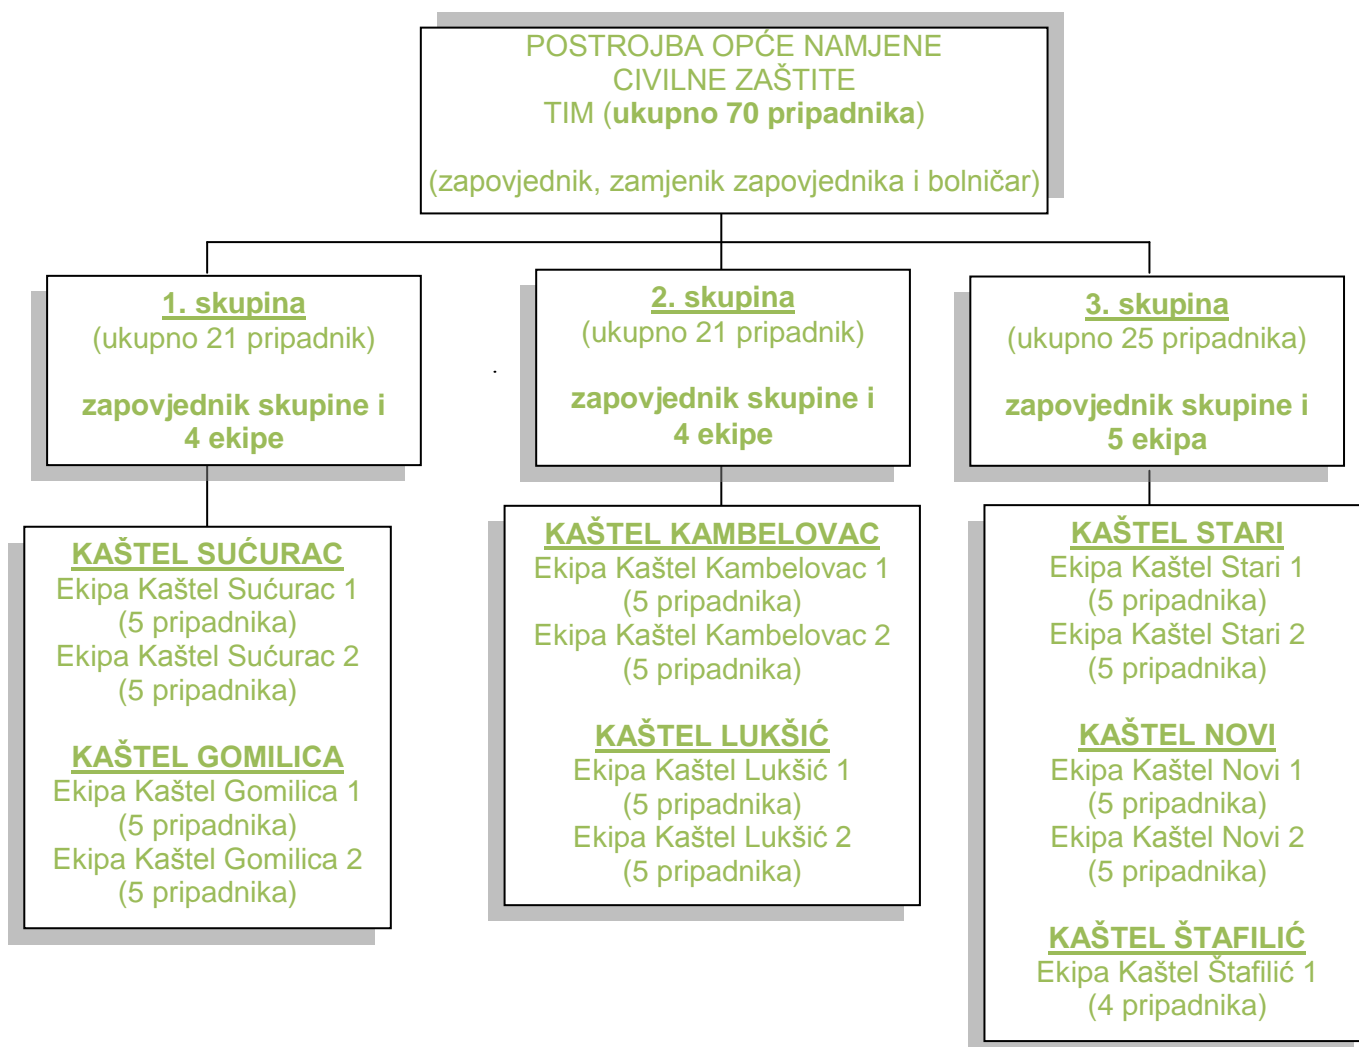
POSTROJBA OPĆE NAMJENE
CIVILNE ZAŠTITE
TIM (**ukupno 70 pripadnika**)

(zapovjednik, zamjenik zapovjednika i bolničar)

**1. skupina**
(ukupno 21 pripadnik)

**zapovjednik skupine i 4 ekipe**

**2. skupina**
(ukupno 21 pripadnik)

**zapovjednik skupine i 4 ekipe**

**3. skupina**
(ukupno 25 pripadnika)

**zapovjednik skupine i 5 ekipa**

**KAŠTEL SUĆURAC**
Ekipa Kaštel Sućurac 1
(5 pripadnika)
Ekipa Kaštel Sućurac 2
(5 pripadnika)

**KAŠTEL GOMILICA**
Ekipa Kaštel Gomilica 1
(5 pripadnika)
Ekipa Kaštel Gomilica 2
(5 pripadnika)

**KAŠTEL KAMBELOVAC**
Ekipa Kaštel Kambelovac 1
(5 pripadnika)
Ekipa Kaštel Kambelovac 2
(5 pripadnika)

**KAŠTEL LUKŠIĆ**
Ekipa Kaštel Lukšić 1
(5 pripadnika)
Ekipa Kaštel Lukšić 2
(5 pripadnika)

**KAŠTEL STARI**
Ekipa Kaštel Stari 1
(5 pripadnika)
Ekipa Kaštel Stari 2
(5 pripadnika)

**KAŠTEL NOVI**
Ekipa Kaštel Novi 1
(5 pripadnika)
Ekipa Kaštel Novi 2
(5 pripadnika)

**KAŠTEL ŠTAFILIĆ**
Ekipa Kaštel Štafilić 1
(4 pripadnika)